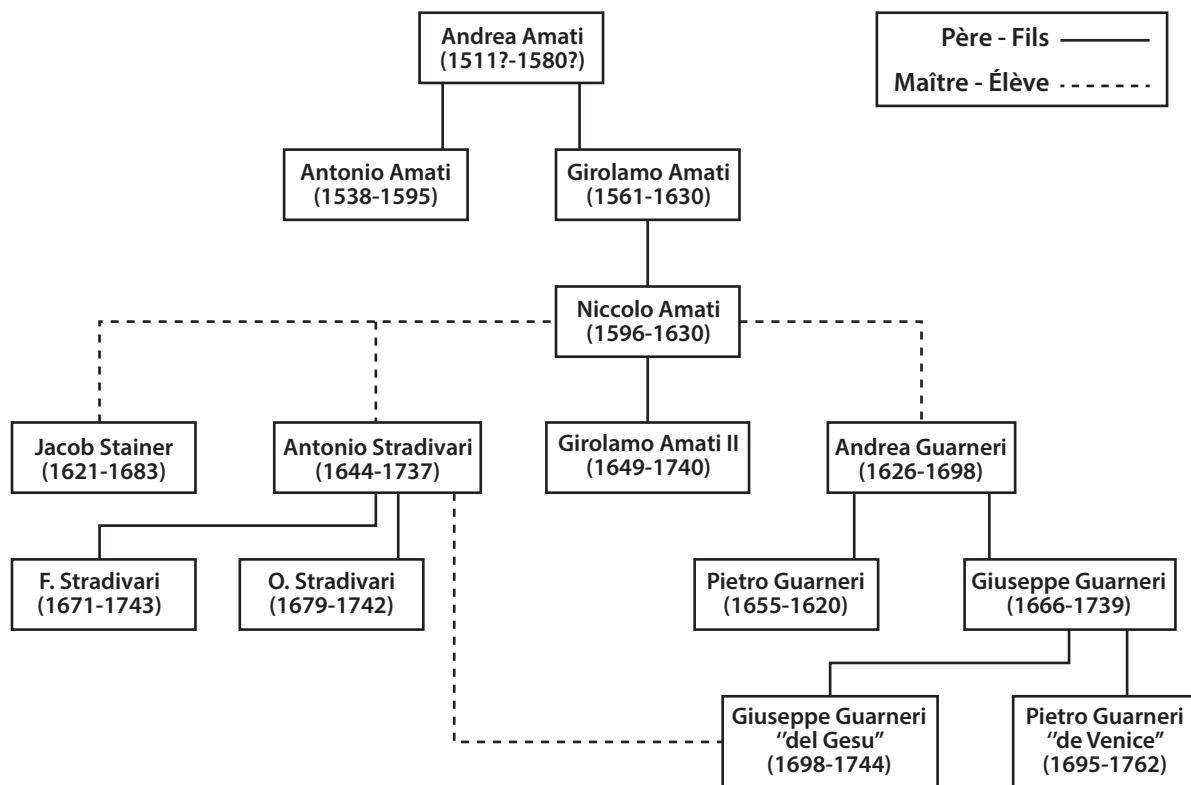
Andrea Amati
(1511?-1580?)

Père - Fils
Maître - Élève

Antonio Amati
(1538-1595)

Girolamo Amati
(1561-1630)

Niccolo Amati
(1596-1630)

Jacob Stainer
(1621-1683)

Antonio Stradivari
(1644-1737)

Girolamo Amati II
(1649-1740)

Andrea Guarneri
(1626-1698)

F. Stradivari
(1671-1743)

O. Stradivari
(1679-1742)

Pietro Guarneri
(1655-1620)

Giuseppe Guarneri
(1666-1739)

Giuseppe Guarneri
"del Gesu"
(1698-1744)

Pietro Guarneri
"de Venice"
(1695-1762)